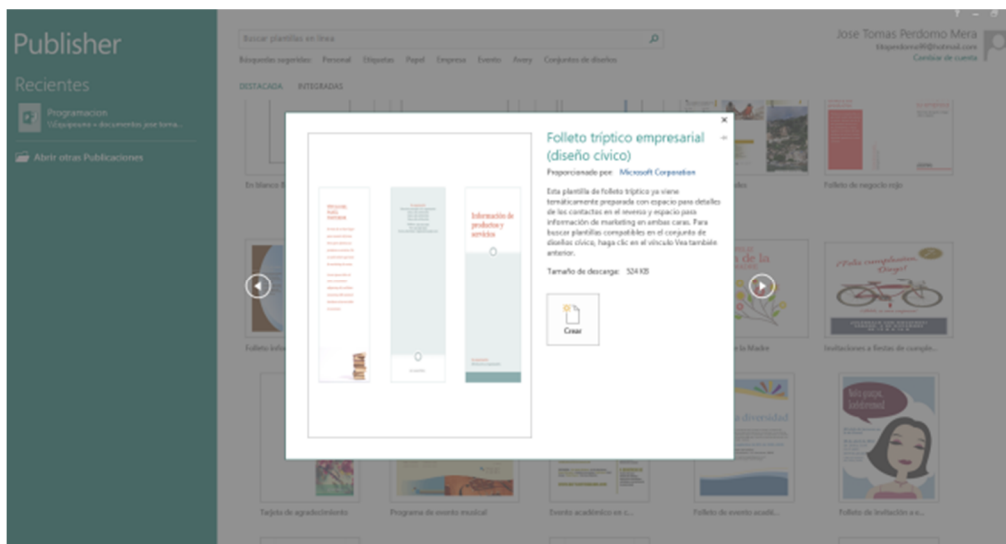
Publisher

Recientes

Programacion
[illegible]

Abrir otras Publicaciones

Buscar plantillas en línea

Búsquedas sugeridas: Personal Etiquetas Papel Empresa Evento Avery Conjuntos de diseños

DESTACADA INTEGRADAS

Jose Tomas Perdomo Mera
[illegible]@hotmail.com
Cambiar de cuenta

En blanco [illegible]

Folleto de negocio rojo

Folleto infa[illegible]

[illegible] la Madre

Invitaciones a fiestas de cumple...

Tarjeta de agradecimiento

Programa de evento musical

Evento académico en c...

Folleto de evento acadé...

Folleto de invitación a e...

Folleto tríptico empresarial (diseño cívico)

Proporcionado por: Microsoft Corporation

Esta plantilla de folleto tríptico ya viene temáticamente preparada con espacio para detalles de los contactos en el reverso y espacio para información de marketing en ambas caras. Para buscar plantillas compatibles en el conjunto de diseños cívico, haga clic en el vínculo Vea también anterior.

Tamaño de descarga: 524 KB

Crear

Información de productos y servicios

¡Fiesta de cumpleaños Diego!

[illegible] diversidad